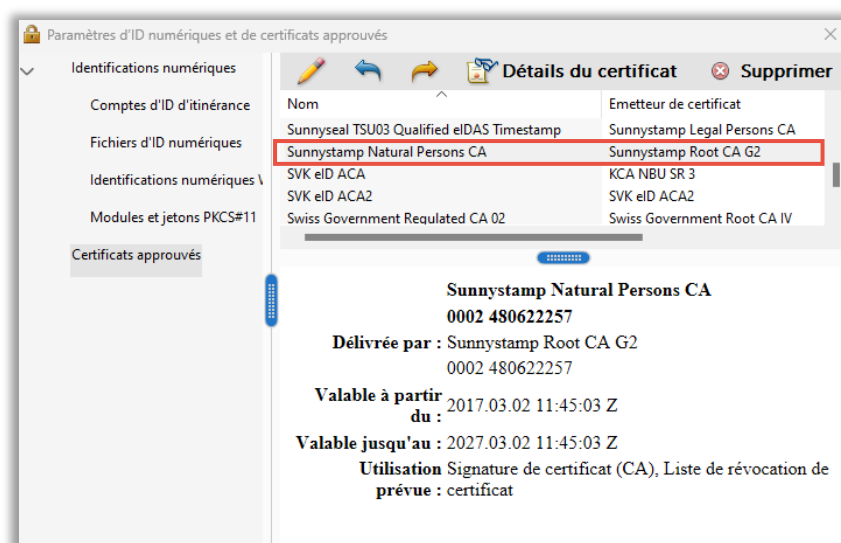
Paramètres d'ID numériques et de certificats approuvés

Identifications numériques

Comptes d'ID d'itinérance

Fichiers d'ID numériques

Identifications numériques \

Modules et jetons PKCS#11

Certificats approuvés

Détails du certificat

Supprimer

| Nom | Emetteur de certificat |
|---|---|
| Sunnyseal TSU03 Qualified eIDAS Timestamp | Sunnystamp Legal Persons CA |
| Sunnystamp Natural Persons CA | Sunnystamp Root CA G2 |
| SVK eID ACA | KCA NBU SR 3 |
| SVK eID ACA2 | SVK eID ACA2 |
| Swiss Government Regulated CA 02 | Swiss Government Root CA IV |

Sunnystamp Natural Persons CA
0002 480622257

Délivrée par : Sunnystamp Root CA G2
0002 480622257

Valable à partir du : 2017.03.02 11:45:03 Z

Valable jusqu'au : 2027.03.02 11:45:03 Z

Utilisation prévue : Signature de certificat (CA), Liste de révocation de certificat